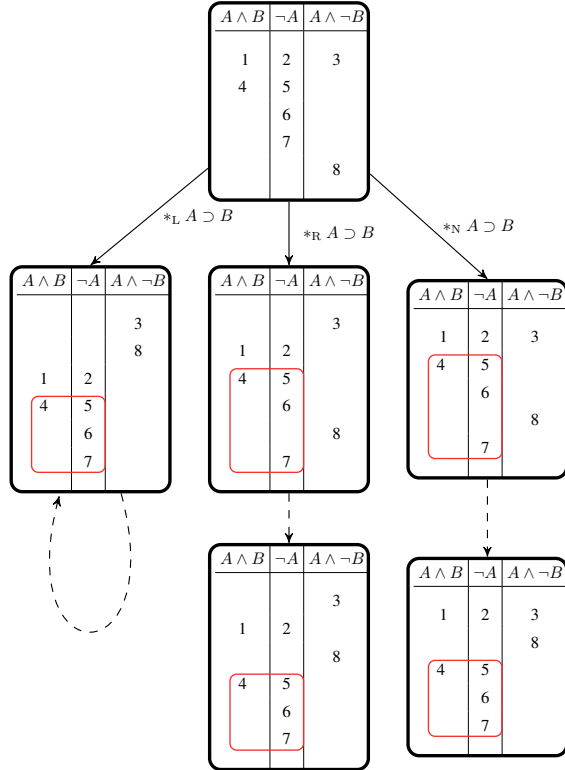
| $A \wedge B$ | $\neg A$ | $A \wedge \neg B$ |
|---|---|---|
| 1 | 2 | 3 |
| 4 | 5 | |
| | 6 | |
| | 7 | |
| | | 8 |

$*_{\mathrm{L}}\ A \supset B$

$*_{\mathrm{R}}\ A \supset B$

$*_{\mathrm{N}}\ A \supset B$

| $A \wedge B$ | $\neg A$ | $A \wedge \neg B$ |
|---|---|---|
| | | 3 |
| | | 8 |
| 1 | 2 | |
| 4 | 5 | |
| | 6 | |
| | 7 | |

| $A \wedge B$ | $\neg A$ | $A \wedge \neg B$ |
|---|---|---|
| | | 3 |
| 1 | 2 | |
| 4 | 5 | |
| | 6 | |
| | | 8 |
| | 7 | |

| $A \wedge B$ | $\neg A$ | $A \wedge \neg B$ |
|---|---|---|
| 1 | 2 | 3 |
| 4 | 5 | |
| | 6 | |
| | | 8 |
| | 7 | |

| $A \wedge B$ | $\neg A$ | $A \wedge \neg B$ |
|---|---|---|
| | | 3 |
| 1 | 2 | |
| | | 8 |
| 4 | 5 | |
| | 6 | |
| | 7 | |

| $A \wedge B$ | $\neg A$ | $A \wedge \neg B$ |
|---|---|---|
| 1 | 2 | 3 |
| | | 8 |
| 4 | 5 | |
| | 6 | |
| | 7 | |